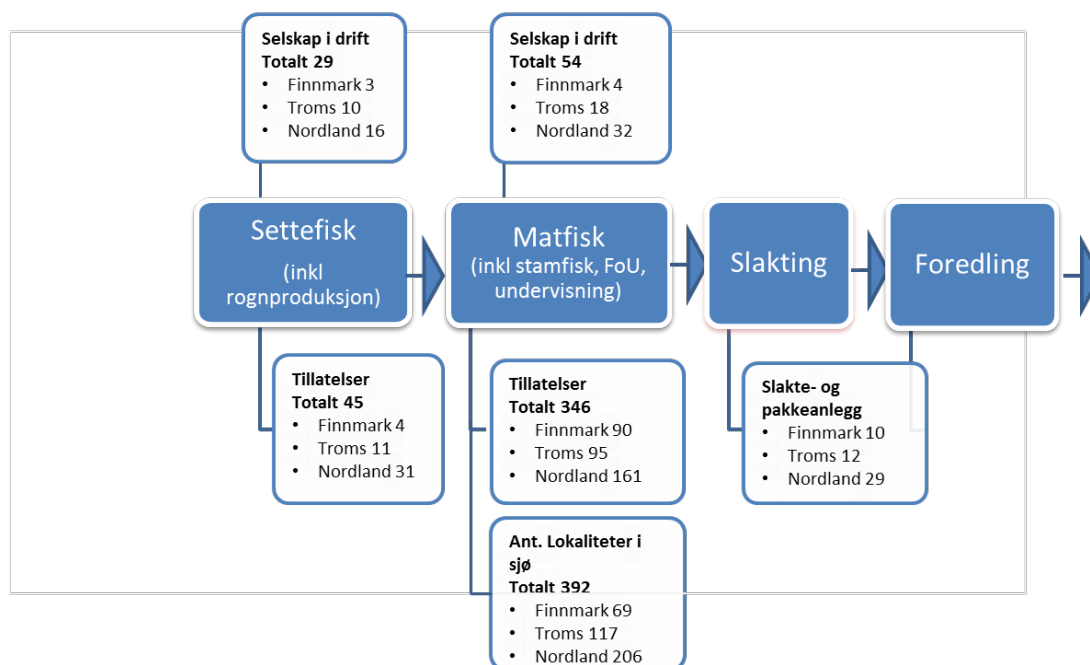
Selskap i drift
Totalt 29
• Finnmark 3
• Troms 10
• Nordland 16

Selskap i drift
Totalt 54
• Finnmark 4
• Troms 18
• Nordland 32

Settefisk
(inkl rognproduksjon)

Matfisk
(inkl stamfisk, FoU, undervisning)

Slakting

Foredling

Tillatelser
Totalt 45
• Finnmark 4
• Troms 11
• Nordland 31

Tillatelser
Totalt 346
• Finnmark 90
• Troms 95
• Nordland 161

Slakte- og pakkeanlegg
• Finnmark 10
• Troms 12
• Nordland 29

Ant. Lokaliteter i sjø
Totalt 392
• Finnmark 69
• Troms 117
• Nordland 206